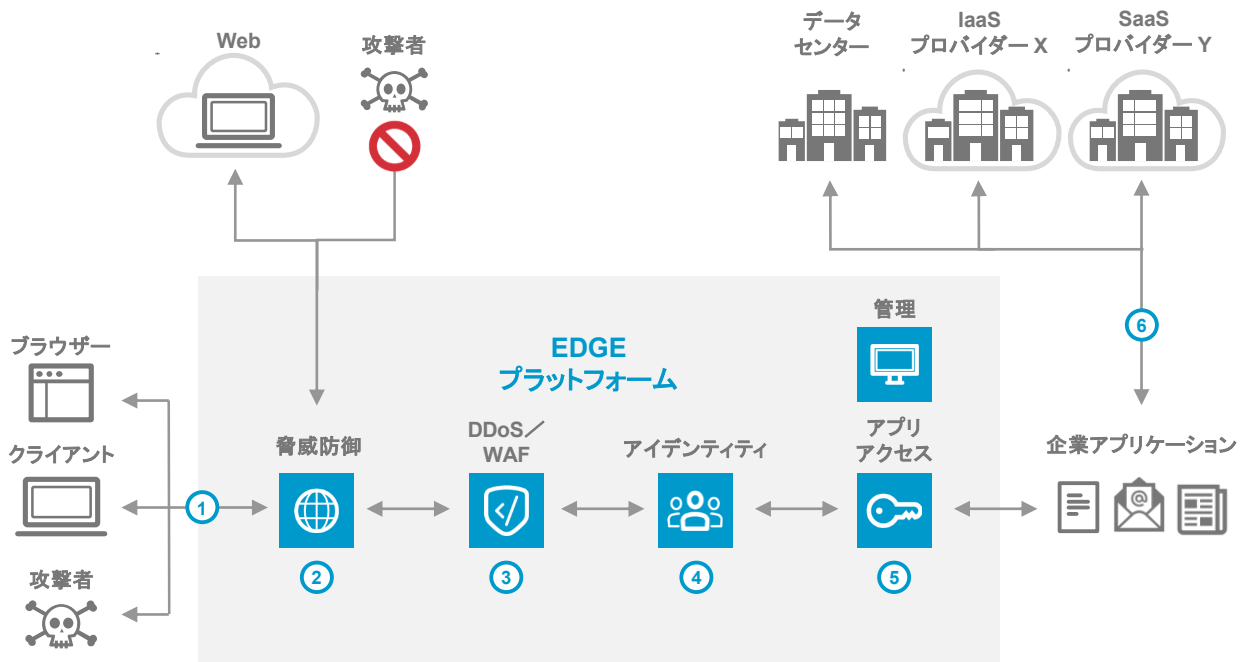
Web

攻撃者

データセンター

IaaS
プロバイダー X

SaaS
プロバイダー Y

管理

EDGE
プラットフォーム

6

ブラウザー

クライアント

攻撃者

1

脅威防御

2

DDoS／WAF

3

アイデンティティ

4

アプリアクセス

5

企業アプリケーション

@